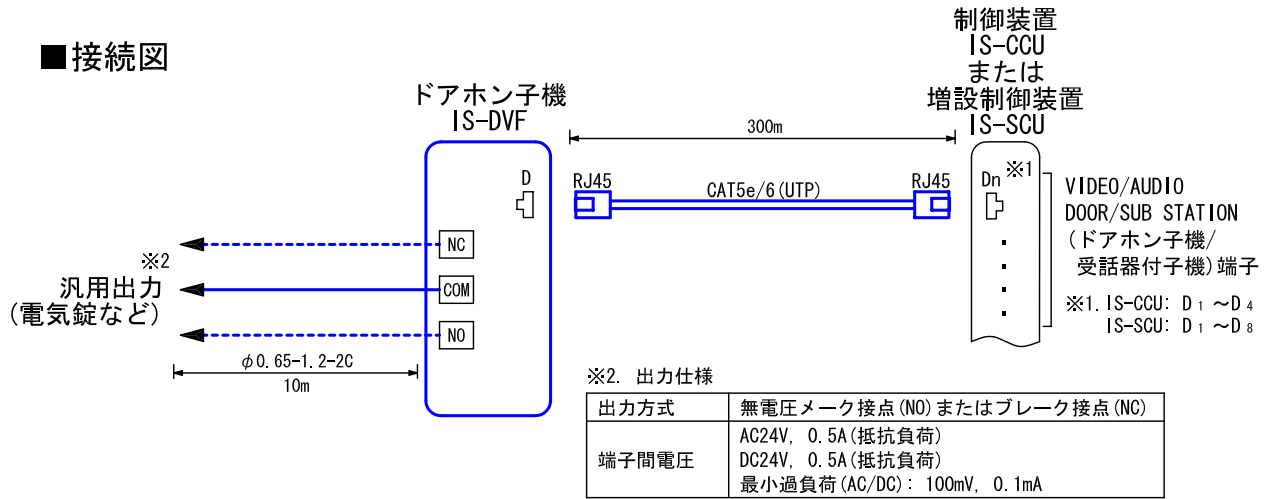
■接続図

ドアホン子機
IS-DVF

D

NC

COM

NO

※2
汎用出力
(電気錠など)

φ0.65-1.2-2C
10m

300m

RJ45

CAT5e/6(UTP)

RJ45

制御装置
IS-CCU
または
増設制御装置
IS-SCU

Dn ※1

VIDEO/AUDIO
DOOR/SUB STATION
(ドアホン子機/
受話器付子機)端子

※1. IS-CCU: $D_1$ ~$D_4$
IS-SCU: $D_1$ ~$D_8$

※2. 出力仕様

| 出力方式 | 無電圧メーク接点(NO)またはブレーク接点(NC) |
|---|---|
| 端子間電圧 | AC24V, 0.5A(抵抗負荷)<br>DC24V, 0.5A(抵抗負荷)<br>最小過負荷(AC/DC): 100mV, 0.1mA |